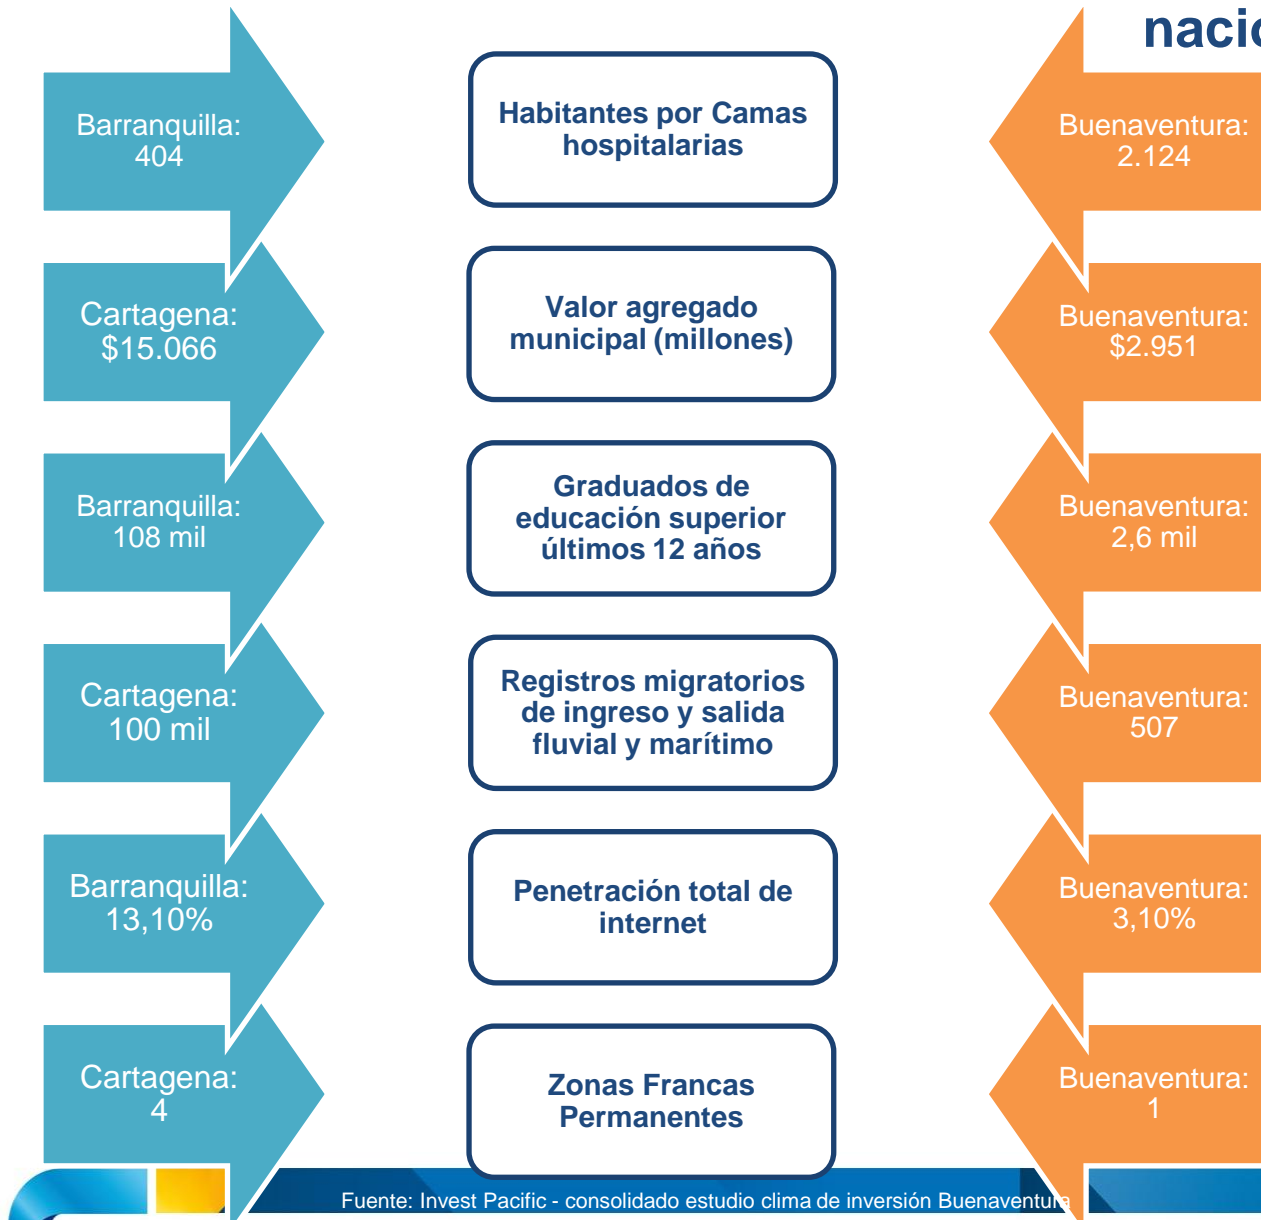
nacio

Barranquilla: 404

Habitantes por Camas hospitalarias

Buenaventura: 2.124

Cartagena: $15.066

Valor agregado municipal (millones)

Buenaventura: $2.951

Barranquilla: 108 mil

Graduados de educación superior últimos 12 años

Buenaventura: 2,6 mil

Cartagena: 100 mil

Registros migratorios de ingreso y salida fluvial y marítimo

Buenaventura: 507

Barranquilla: 13,10%

Penetración total de internet

Buenaventura: 3,10%

Cartagena: 4

Zonas Francas Permanentes

Buenaventura: 1

Fuente: Invest Pacific - consolidado estudio clima de inversión Buenaventura